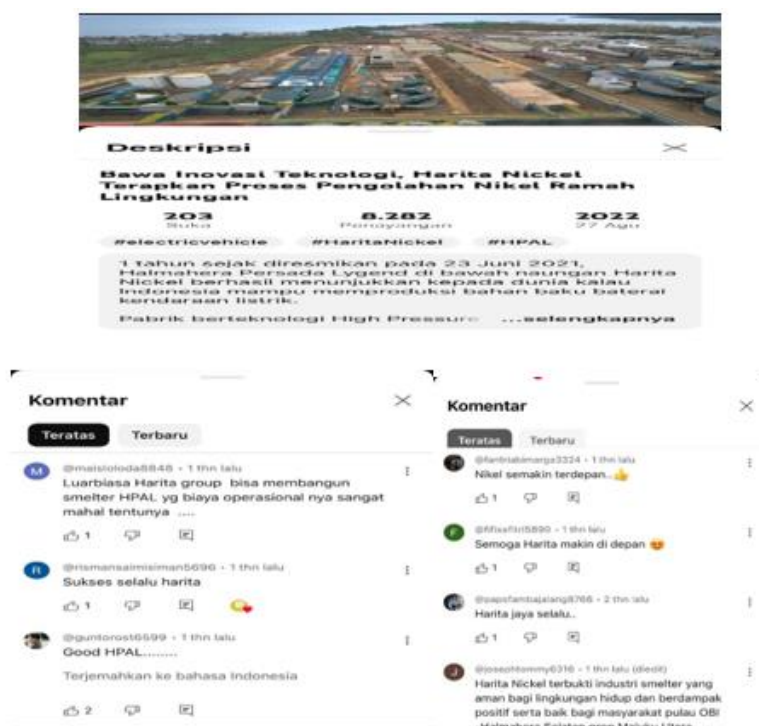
Deskripsi

Bawa Inovasi Teknologi, Harita Nickel Terapkan Proses Pengolahan Nikel Ramah Lingkungan

203
Suka

8.282
Penayangan

2022
27 Agu

#electricvehicle #HaritaNickel #HPAL

1 tahun sejak diresmikan pada 23 Juni 2021, Halmahera Persada Lygend di bawah naungan Harita Nickel berhasil menunjukkan kepada dunia kalau Indonesia mampu memproduksi bahan baku baterai kendaraan listrik.

Pabrik berteknologi High Pressure ...selengkapnya

Komentar

Teratas Terbaru

@maisiloloda6848 • 1 thn lalu
Luarbiasa Harita group bisa membangun smelter HPAL yg biaya operasional nya sangat mahal tentunya ....

1

@rismansaimisiman5696 • 1 thn lalu
Sukses selalu harita

1

@guntorost6599 • 1 thn lalu
Good HPAL........

Terjemahkan ke bahasa Indonesia

2

Komentar

Teratas Terbaru

@fanbiakmargz3324 • 1 thn lalu
Nikel semakin terdepan..

1

@fifixfitri5890 • 1 thn lalu
Semoga Harita makin di depan

1

@papsfanbajalang8766 • 2 thn lalu
Harita jaya selalu..

1

@josephtommy6316 • 1 thn lalu (diedit)
Harita Nickel terbukti industri smelter yang aman bagi lingkungan hidup dan berdampak positif serta baik bagi masyarakat pulau OBI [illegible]